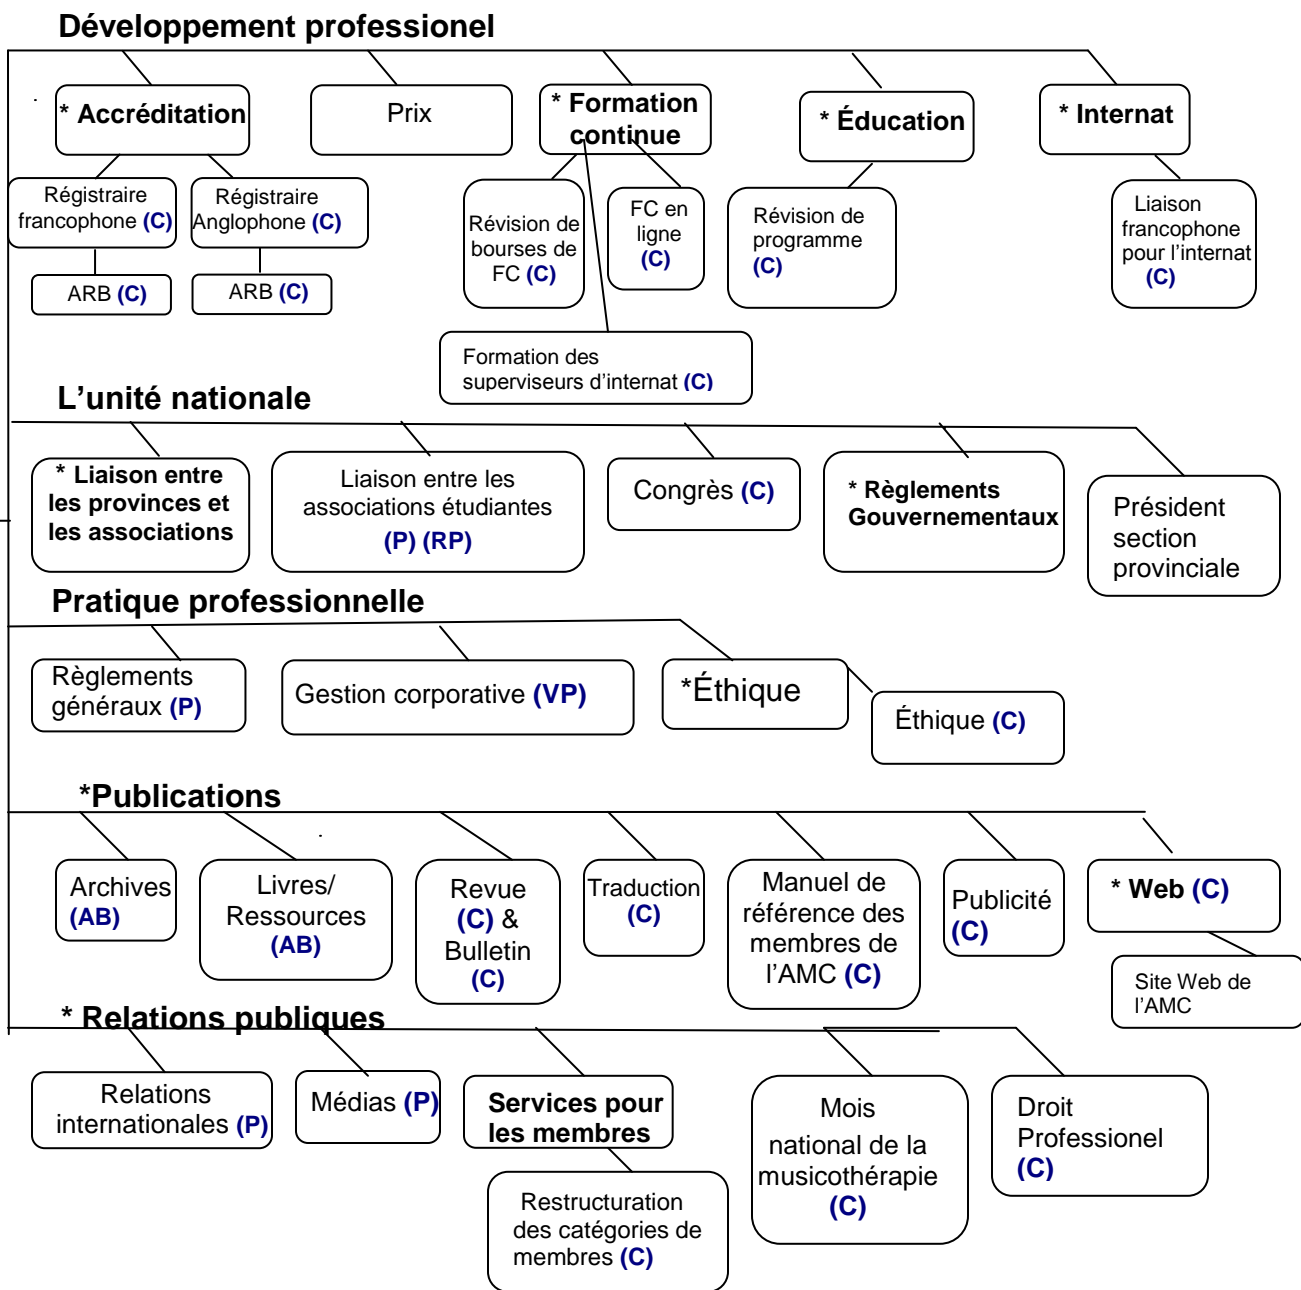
Développement professionel

* Accréditation

Prix

* Formation continue

* Éducation

* Internat

Régistraire francophone (C)

Régistraire Anglophone (C)

ARB (C)

ARB (C)

Révision de bourses de FC (C)

FC en ligne (C)

Révision de programme (C)

Liaison francophone pour l'internat (C)

Formation des superviseurs d'internat (C)

L'unité nationale

* Liaison entre les provinces et les associations

Liaison entre les associations étudiantes (P) (RP)

Congrès (C)

* Règlements Gouvernementaux

Président section provinciale

Pratique professionnelle

Règlements généraux (P)

Gestion corporative (VP)

*Éthique

Éthique (C)

*Publications

Archives (AB)

Livres/ Ressources (AB)

Revue (C) & Bulletin (C)

Traduction (C)

Manuel de référence des membres de l'AMC (C)

Publicité (C)

* Web (C)

Site Web de l'AMC

* Relations publiques

Relations internationales (P)

Médias (P)

Services pour les membres

Restructuration des catégories de membres (C)

Mois national de la musicothérapie (C)

Droit Professionel (C)